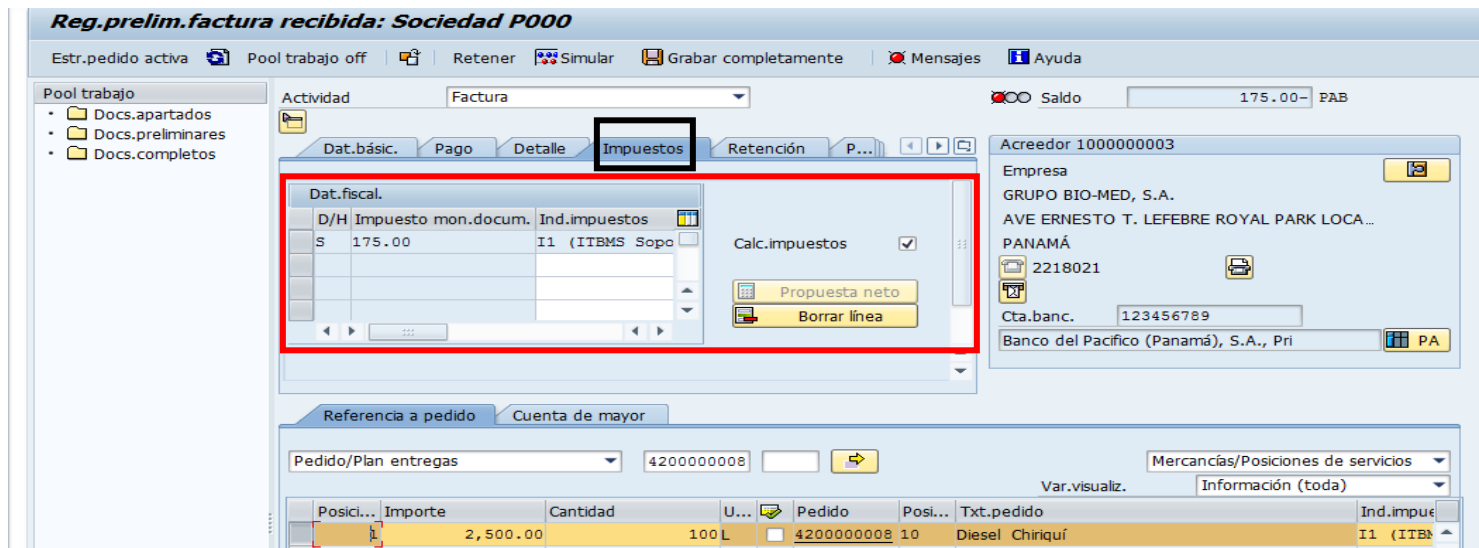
Reg.prelim.factura recibida: Sociedad P000

Estr.pedido activa Pool trabajo off Retener Simular Grabar completamente Mensajes Ayuda

Pool trabajo
Docs.apartados
Docs.preliminares
Docs.completos

Actividad Factura

Saldo 175.00- PAB

Dat.básic. Pago Detalle Impuestos Retención P...

Dat.fiscal.

| D/H | Impuesto mon.docum. | Ind.impuestos |
|---|---|---|
| S | 175.00 | I1 (ITBMS Sopo |
| | | |
| | | |
| | | |

Calc.impuestos

Propuesta neto
Borrar línea

Acreedor 1000000003
Empresa
GRUPO BIO-MED, S.A.
AVE ERNESTO T. LEFEBRE ROYAL PARK LOCA...
PANAMÁ
2218021
Cta.banc. 123456789
Banco del Pacifico (Panamá), S.A., Pri PA

Referencia a pedido Cuenta de mayor

Pedido/Plan entregas 4200000008
Mercancías/Posiciones de servicios
Var.visualiz. Información (toda)

| Posici... | Importe | Cantidad | U... | | Pedido | Posi... | Txt.pedido | Ind.impue |
|---|---|---|---|---|---|---|---|---|
| 1 | 2,500.00 | 100 | L | | 4200000008 | 10 | Diesel Chiriquí | I1 (ITBM |